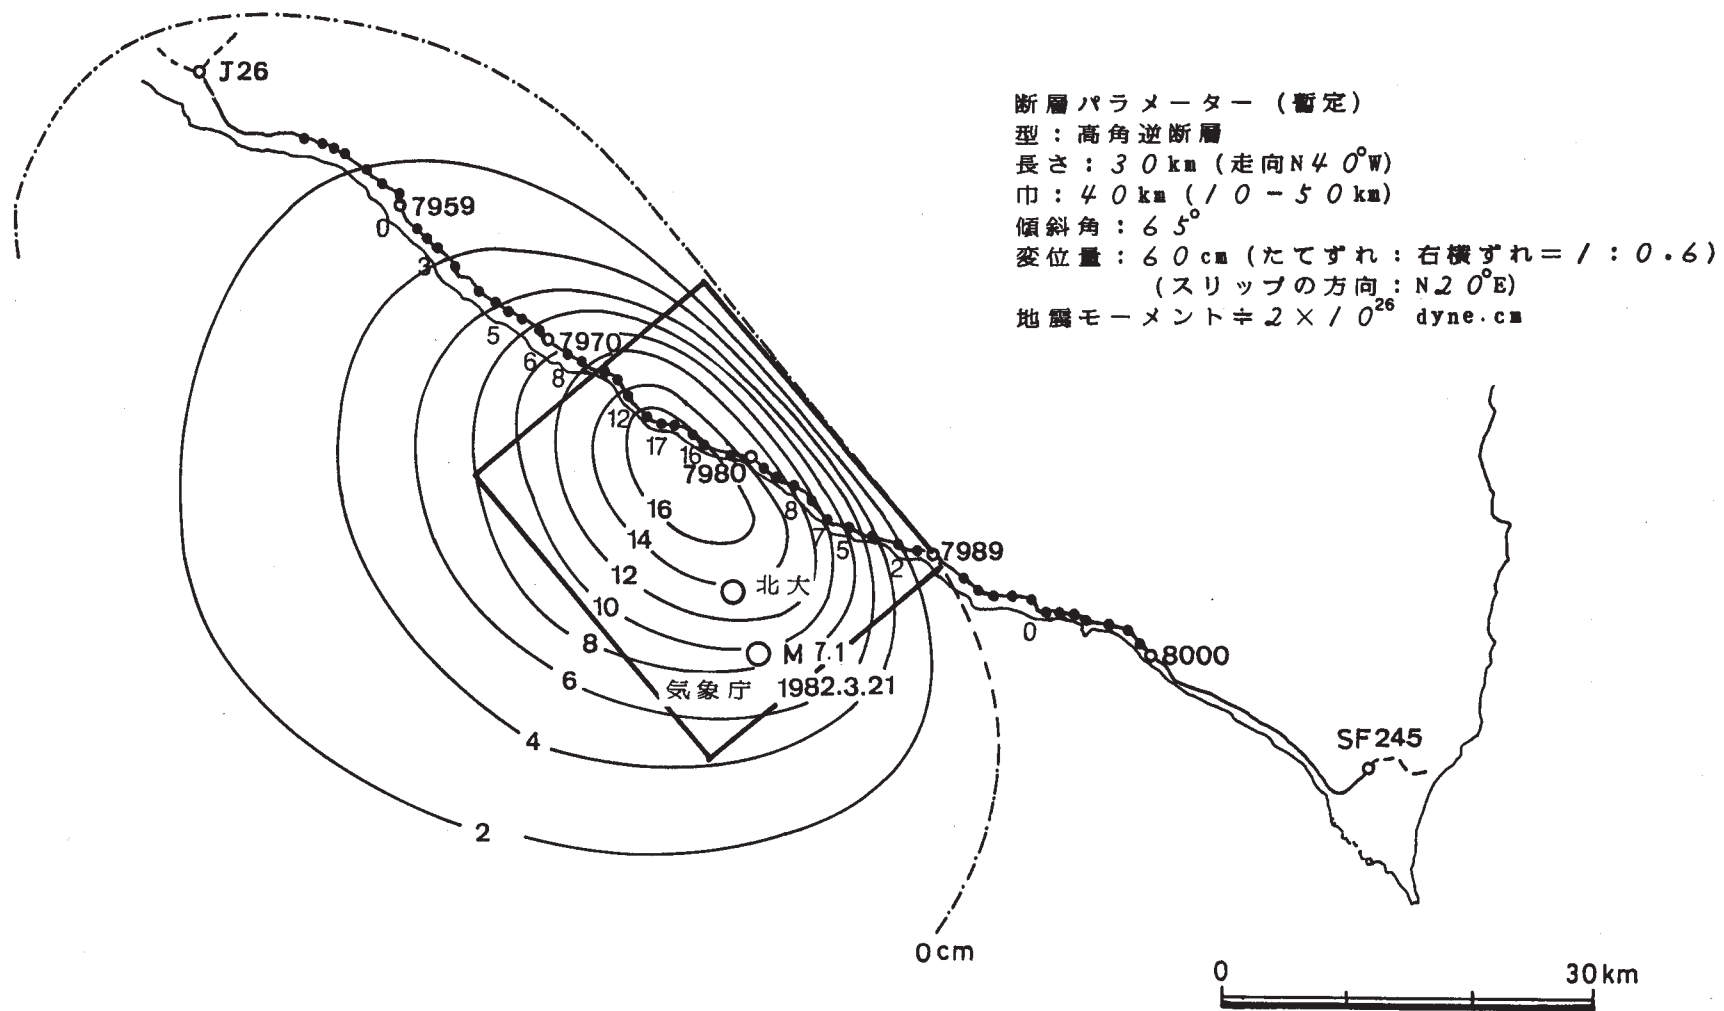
断層パラメーター（暫定）
型：高角逆断層
長さ：３０km（走向N４０°W）
巾：４０km（１０－５０km）
傾斜角：６５°
変位量：６０cm（たてずれ：右横ずれ＝１：０.６）
（スリップの方向：N２０°E）
地震モーメント≒$2\times10^{26}$ dyne.cm

J26
7959
0
3
5
6
7970
8
12
17
16
7980
16
14
12
10
8
6
4
2
8
7
5
2
7989
0
8000
北大
M 7.1
1982.3.21
気象庁
SF245
0cm
0
30km